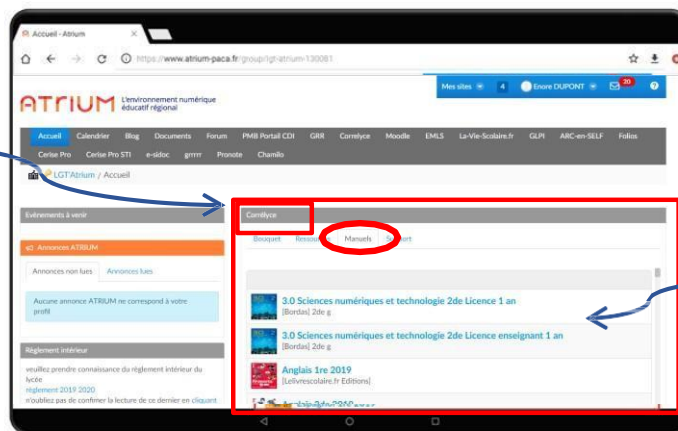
Accueil - Atrium

https://www.atrium-paca.fr/group/lgt-atrium-130081

ATRIUM L'environnement numérique éducatif régional

Mes sites 4 Enore DUPONT 20

Accueil Calendrier Blog Documents Forum PMB Portail CDI GRR Correlyce Moodle EMLS La-Vie-Scolaire.fr GLPI ARC-en-SELF Folios Cerise Pro Cerise Pro STI e-sidoc grrrrr Pronote Chamilo

LGT Atrium / Accueil

Evénements à venir

Annonces ATRIUM

Annonces non lues Annonces lues

Aucune annonce ATRIUM ne correspond à votre profil

Règlement intérieur

veuillez prendre connaissance du règlement intérieur du lycée
règlement 2019 2020
n'oubliez pas de confirmer la lecture de ce dernier en cliquant

Correlyce

Bouquet Ressources Manuels Support

3.0 Sciences numériques et technologie 2de Licence 1 an
[Bordas] 2de g

3.0 Sciences numériques et technologie 2de Licence enseignant 1 an
[Bordas] 2de g

Anglais 1re 2019
[Lelivrescolaire.fr Editions]

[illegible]